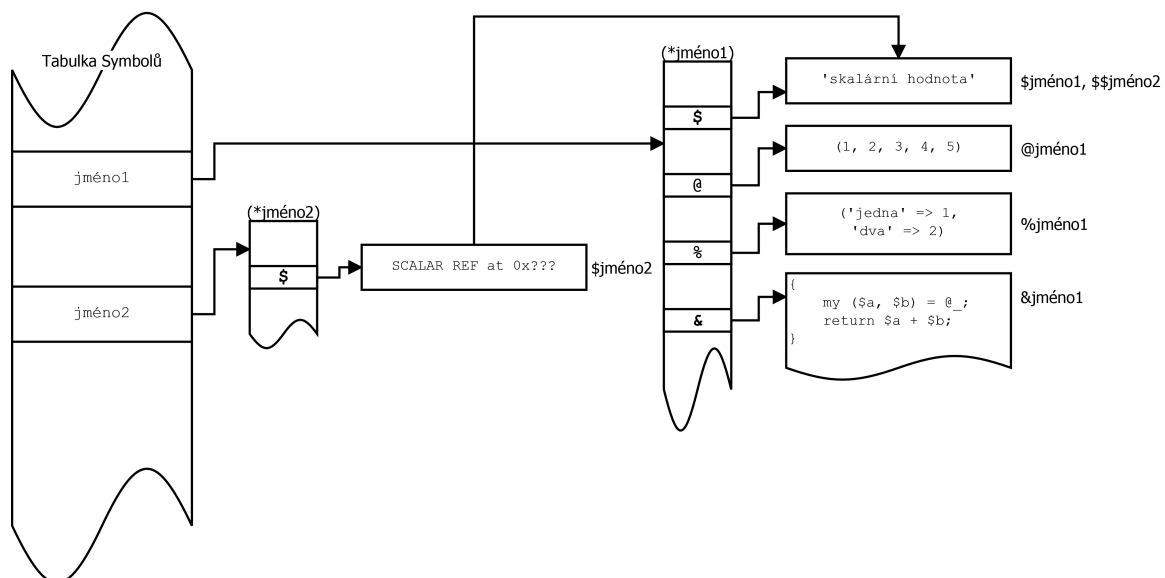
Tabulka Symbolů

jméno1

jméno2

(*jméno2)

$

SCALAR REF at 0x???

$jméno2

(*jméno1)

$

@

%

&

'skalární hodnota'

$jméno1, $$jméno2

(1, 2, 3, 4, 5)

@jméno1

('jedna' => 1,
'dva' => 2)

%jméno1

{
my ($a, $b) = @_;
return $a + $b;
}

&jméno1